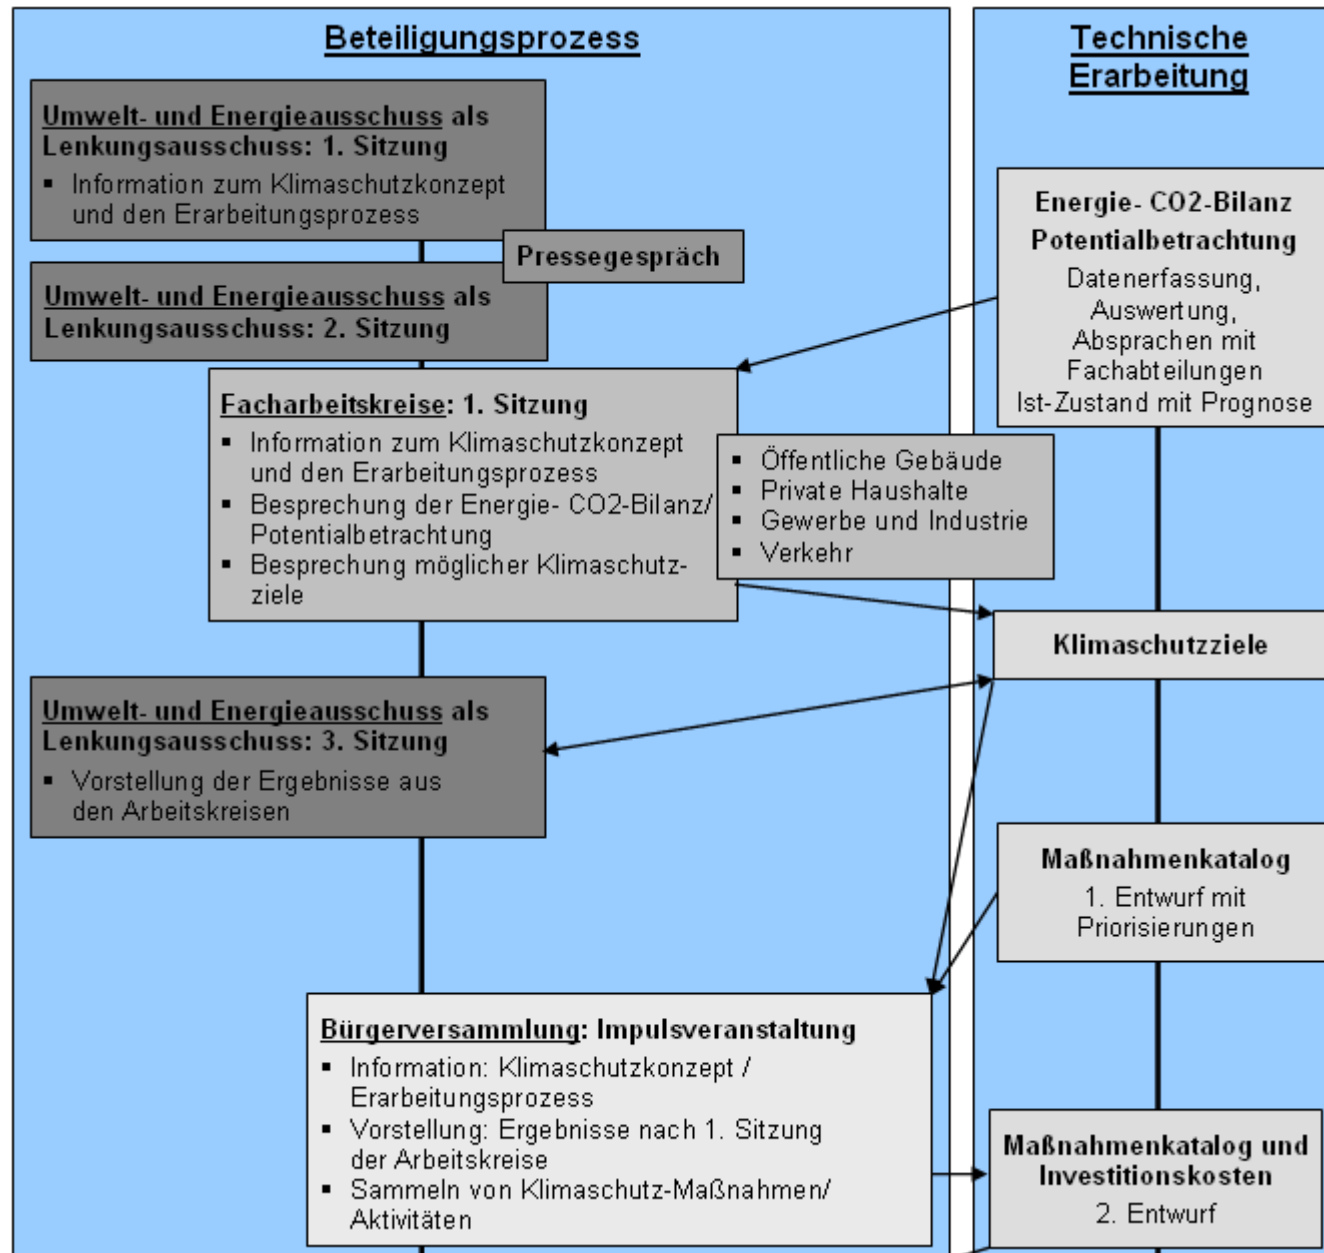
Beteiligungsprozess

Technische Erarbeitung

Umwelt- und Energieausschuss als Lenkungsausschuss: 1. Sitzung
▪ Information zum Klimaschutzkonzept und den Erarbeitungsprozess

Pressegespräch

Umwelt- und Energieausschuss als Lenkungsausschuss: 2. Sitzung

Energie- CO2-Bilanz Potentialbetrachtung
Datenerfassung, Auswertung, Absprachen mit Fachabteilungen Ist-Zustand mit Prognose

Facharbeitskreise: 1. Sitzung
▪ Information zum Klimaschutzkonzept und den Erarbeitungsprozess
▪ Besprechung der Energie- CO2-Bilanz/ Potentialbetrachtung
▪ Besprechung möglicher Klimaschutzziele

▪ Öffentliche Gebäude
▪ Private Haushalte
▪ Gewerbe und Industrie
▪ Verkehr

Klimaschutzziele

Umwelt- und Energieausschuss als Lenkungsausschuss: 3. Sitzung
▪ Vorstellung der Ergebnisse aus den Arbeitskreisen

Maßnahmenkatalog
1. Entwurf mit Priorisierungen

Bürgerversammlung: Impulsveranstaltung
▪ Information: Klimaschutzkonzept / Erarbeitungsprozess
▪ Vorstellung: Ergebnisse nach 1. Sitzung der Arbeitskreise
▪ Sammeln von Klimaschutz-Maßnahmen/ Aktivitäten

Maßnahmenkatalog und Investitionskosten
2. Entwurf